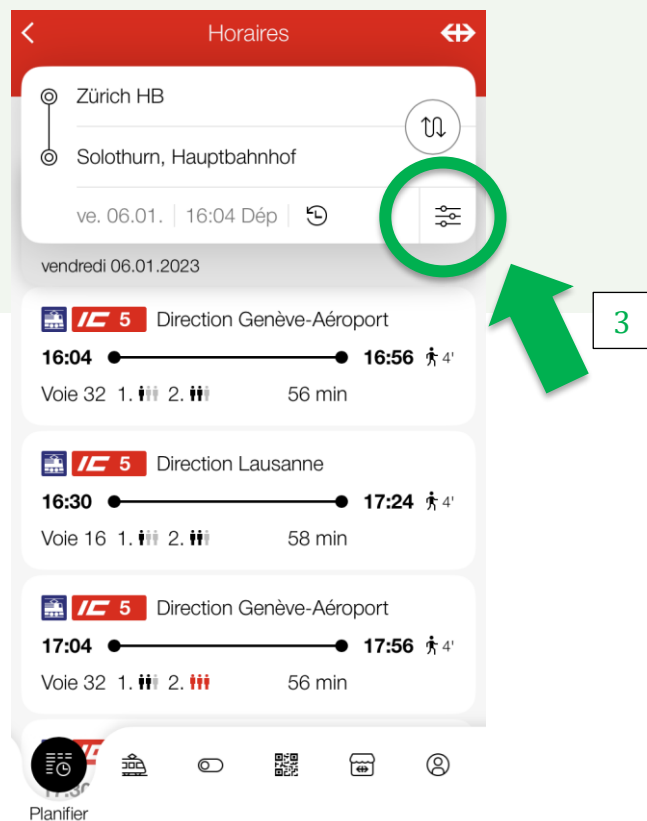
Horaires

Zürich HB

Solothurn, Hauptbahnhof

ve. 06.01. | 16:04 Dép

vendredi 06.01.2023

IC 5 Direction Genève-Aéroport

16:04 16:56 4'

Voie 32 1. 2. 56 min

IC 5 Direction Lausanne

16:30 17:24 4'

Voie 16 1. 2. 58 min

IC 5 Direction Genève-Aéroport

17:04 17:56 4'

Voie 32 1. 2. 56 min

3

Planifier